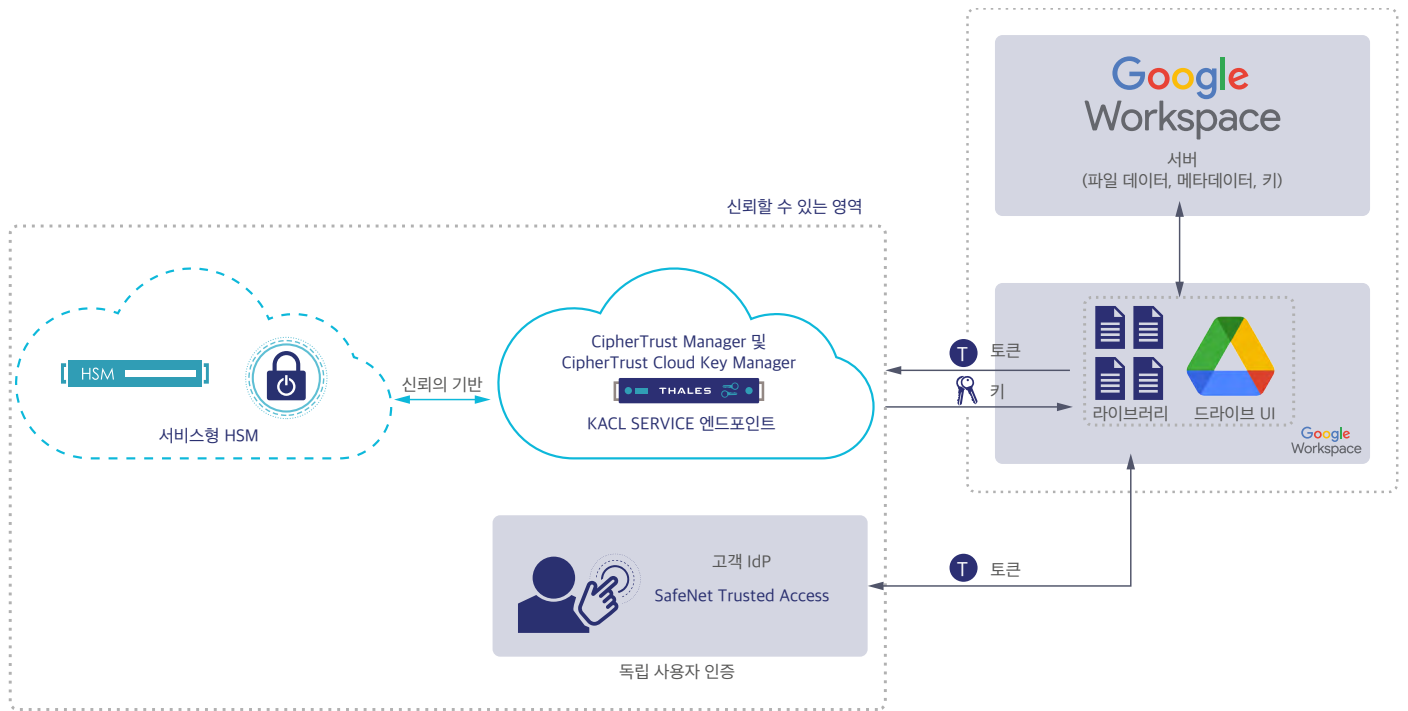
Google Workspace

서버
(파일 데이터, 메타데이터, 키)

신뢰할 수 있는 영역

HSM

서비스형 HSM

신뢰의 기반

CipherTrust Manager 및
CipherTrust Cloud Key Manager

THALES

KACL SERVICE 엔드포인트

T 토큰

키

라이브러리

드라이브 UI

Google Workspace

고객 IdP

SafeNet Trusted Access

T 토큰

독립 사용자 인증